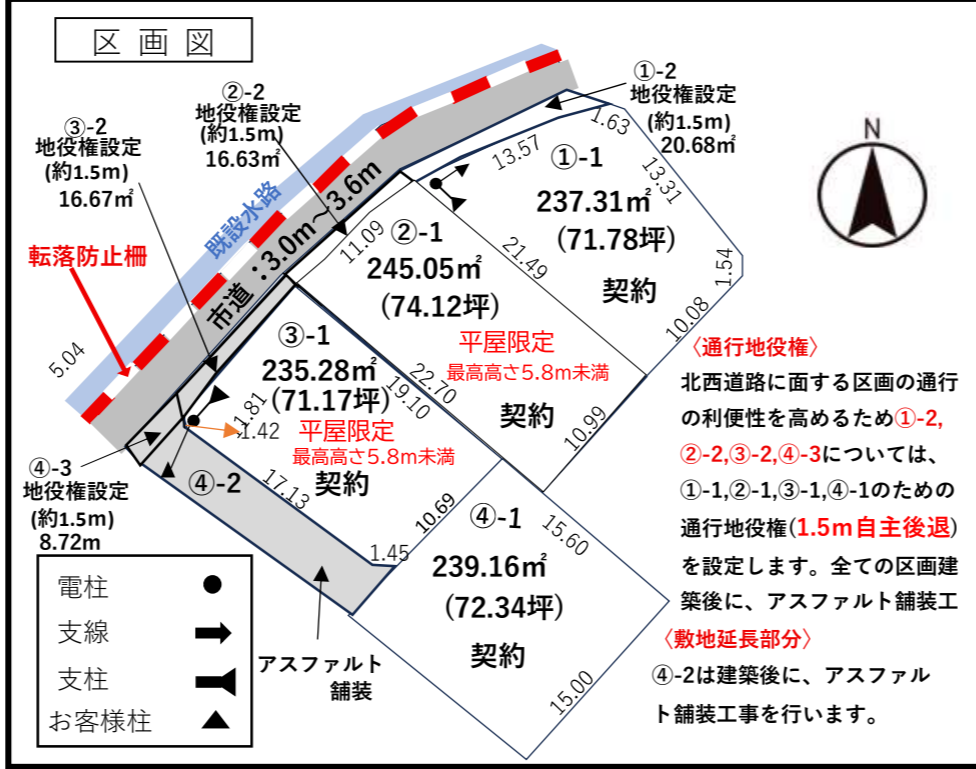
区画図

②-2
地役権設定
(約1.5m)
16.63㎡

①-2
地役権設定
(約1.5m)
20.68㎡

③-2
地役権設定
(約1.5m)
16.67㎡

N

既設水路

転落防止柵

市道：3.0m～3.6m

1.63
13.57
13.31
①-1
237.31㎡
(71.78坪)
契約

11.09
21.49
②-1
245.05㎡
(74.12坪)
平屋限定
最高高さ5.8m未満
契約

1.54
10.08

5.04

③-1
235.28㎡
(71.17坪)
平屋限定
最高高さ5.8m未満
契約
22.70
19.10
1.81
1.42
10.99

④-3
地役権設定
(約1.5m)
8.72m

④-2
17.13
10.69
1.45

④-1
239.16㎡
(72.34坪)
契約
15.60
15.00

〈通行地役権〉
北西道路に面する区画の通行の利便性を高めるため①-2,②-2,③-2,④-3については、①-1,②-1,③-1,④-1のための通行地役権(1.5m自主後退)を設定します。全ての区画建築後に、アスファルト舗装工
〈敷地延長部分〉
④-2は建築後に、アスファルト舗装工事を行います。

電柱
支線
支柱
お客様柱

アスファルト
舗装